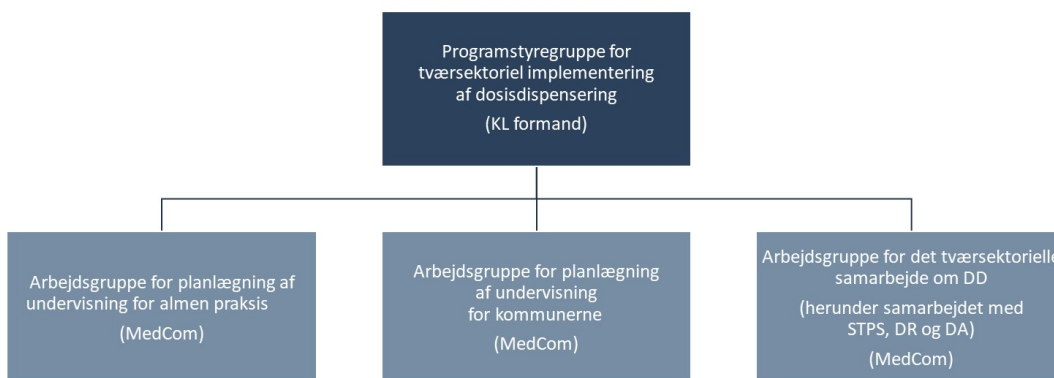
Programstyregruppe for tværsektoriel implementering af dosisdispensering

(KL formand)

Arbejdsgruppe for planlægning af undervisning for almen praksis

(MedCom)

Arbejdsgruppe for planlægning af undervisning for kommunerne

(MedCom)

Arbejdsgruppe for det tværsektorielle samarbejde om DD

(herunder samarbejdet med STPS, DR og DA)

(MedCom)